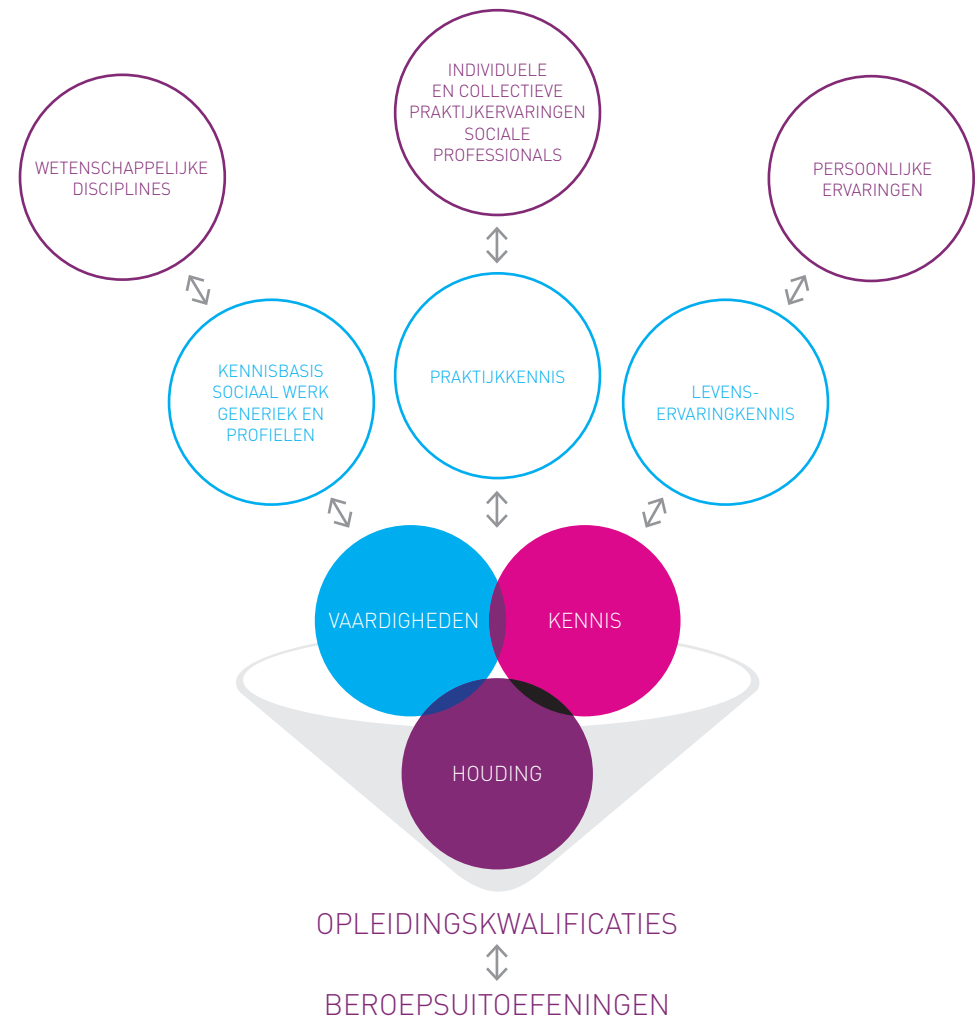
WETENSCHAPPELIJKE DISCIPLINES

INDIVIDUELE EN COLLECTIEVE PRAKTIJKERVARINGEN SOCIALE PROFESSIONALS

PERSOONLIJKE ERVARINGEN

KENNISBASIS SOCIAAL WERK GENERIEK EN PROFIELEN

PRAKTIJKKENNIS

LEVENS-ERVARINGKENNIS

VAARDIGHEDEN

KENNIS

HOUDING

OPLEIDINGSKWALIFICATIES

BEROEPSUITOEFENINGEN